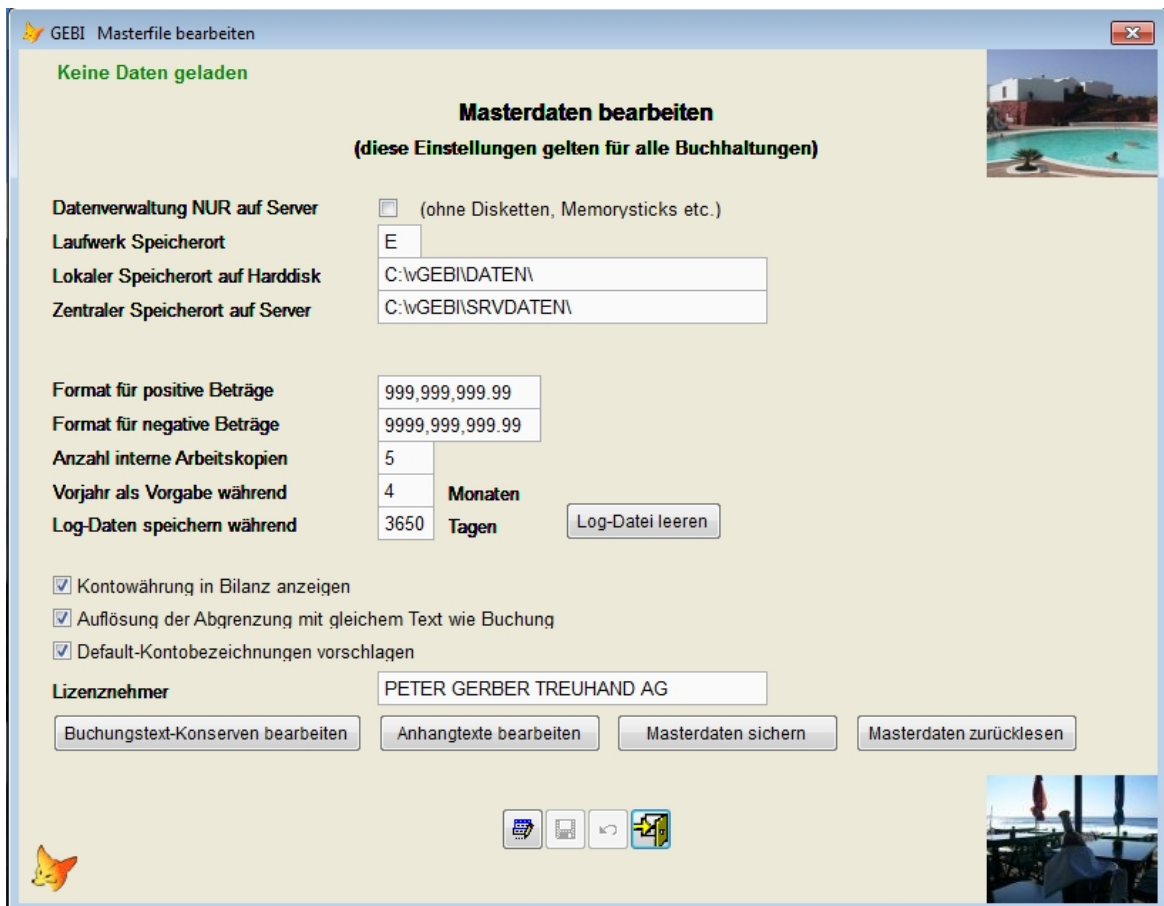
GEBI Masterfile bearbeiten

Keine Daten geladen

Masterdaten bearbeiten

(diese Einstellungen gelten für alle Buchhaltungen)

Datenverwaltung NUR auf Server (ohne Disketten, Memorysticks etc.)

Laufwerk Speicherort E

Lokaler Speicherort auf Harddisk C:\vGEBI\DATEN\

Zentraler Speicherort auf Server C:\vGEBI\SRVDATEN\

Format für positive Beträge 999,999,999.99

Format für negative Beträge 9999,999,999.99

Anzahl interne Arbeitskopien 5

Vorjahr als Vorgabe während 4 Monaten

Log-Daten speichern während 3650 Tagen

Log-Datei leeren

Kontowährung in Bilanz anzeigen

Auflösung der Abgrenzung mit gleichem Text wie Buchung

Default-Kontobezeichnungen vorschlagen

Lizenznehmer PETER GERBER TREUHAND AG

Buchungstext-Konserven bearbeiten

Anhangtexte bearbeiten

Masterdaten sichern

Masterdaten zurücklesen